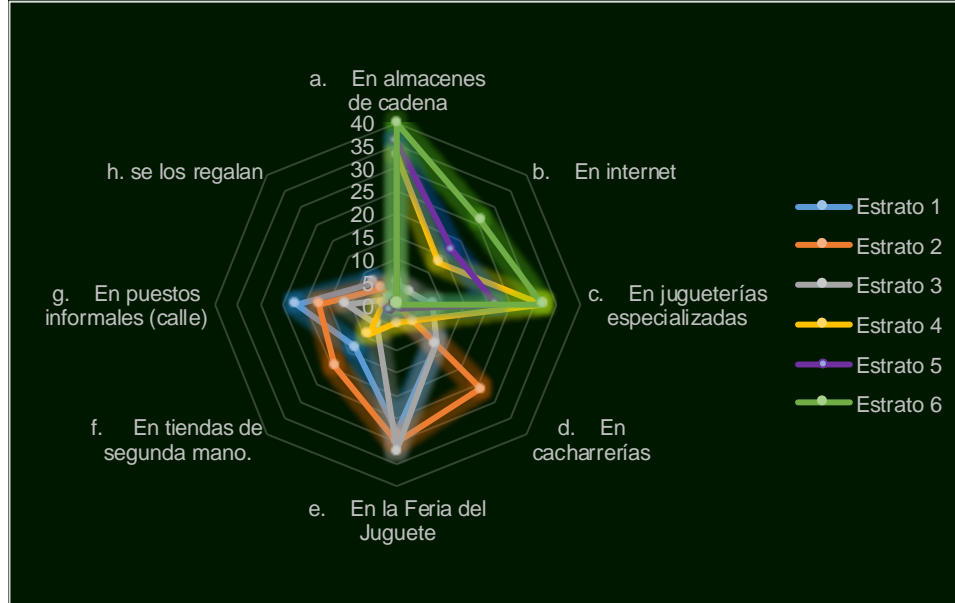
a. En almacenes de cadena

b. En internet

c. En jugueterías especializadas

d. En cacharrerías

e. En la Feria del Juguete

f. En tiendas de segunda mano.

g. En puestos informales (calle)

h. se los regalan

40
35
30
25
20
15
10
5
0

Estrato 1
Estrato 2
Estrato 3
Estrato 4
Estrato 5
Estrato 6